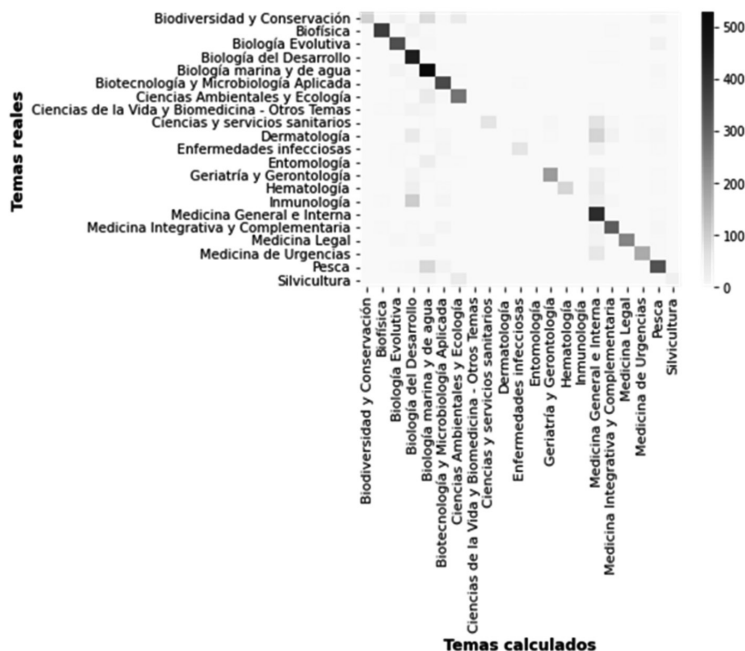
Temas reales

Biodiversidad y Conservación
Biofísica
Biología Evolutiva
Biología del Desarrollo
Biología marina y de agua
Biotecnología y Microbiología Aplicada
Ciencias Ambientales y Ecología
Ciencias de la Vida y Biomedicina - Otros Temas
Ciencias y servicios sanitarios
Dermatología
Enfermedades infecciosas
Entomología
Geriatría y Gerontología
Hematología
Inmunología
Medicina General e Interna
Medicina Integrativa y Complementaria
Medicina Legal
Medicina de Urgencias
Pesca
Silvicultura

500
400
300
200
100
0

Biodiversidad y Conservación
Biofísica
Biología Evolutiva
Biología del Desarrollo
Biología marina y de agua
Biotecnología y Microbiología Aplicada
Ciencias Ambientales y Ecología
Ciencias de la Vida y Biomedicina - Otros Temas
Ciencias y servicios sanitarios
Dermatología
Enfermedades infecciosas
Entomología
Geriatría y Gerontología
Hematología
Inmunología
Medicina General e Interna
Medicina Integrativa y Complementaria
Medicina Legal
Medicina de Urgencias
Pesca
Silvicultura

Temas calculados